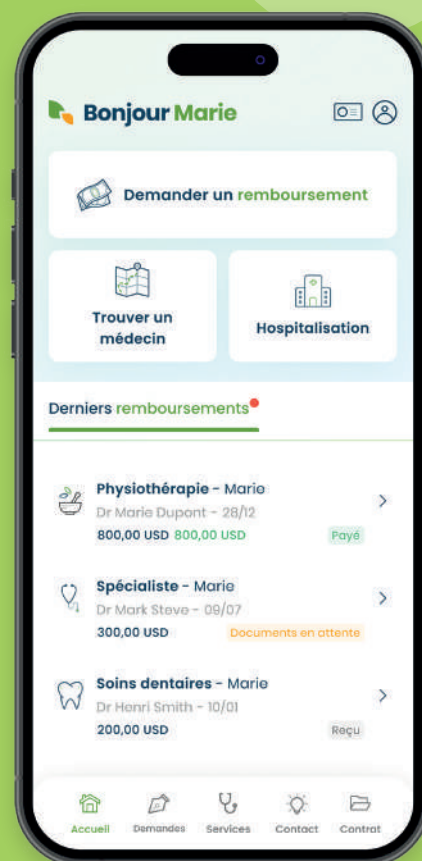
Bonjour Marie

Demander un remboursement

Trouver un médecin

Hospitalisation

Derniers remboursements

Physiothérapie - Marie
Dr Marie Dupont - 28/12
800,00 USD 800,00 USD
Payé

Spécialiste - Marie
Dr Mark Steve - 09/07
300,00 USD
Documents en attente

Soins dentaires - Marie
Dr Henri Smith - 10/01
200,00 USD
Reçu

Accueil Demandes Services Contact Contrat